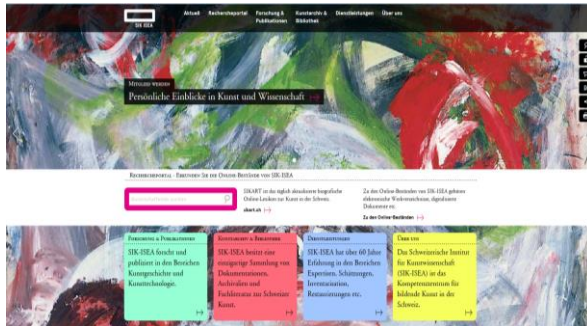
SIK ISEA

Aktuell Recherche-Portal Forschung & Publikationen Kunstarchiv & Bibliothek Dienstleistungen Über uns

Mitglied werden

Persönliche Einblicke in Kunst und Wissenschaft

Recherche-Portal · Erkunden Sie die Online-Bestände von SIK-ISEA

SIKART ist das täglich aktualisierte biografische Online-Lexikon zur Kunst in der Schweiz.

sikart.ch

Zu den Online-Beständen von SIK-ISEA gehören elektronische Werkverzeichnisse, digitalisierte Dokumente etc.

Zu den Online-Beständen

Forschung & Publikationen

SIK-ISEA forscht und publiziert in den Bereichen Kunstgeschichte und Kunsttechnologie.

Kunstarchiv & Bibliothek

SIK-ISEA besitzt eine einzigartige Sammlung von Dokumentationen, Archivalien und Fachliteratur zur Schweizer Kunst.

Dienstleistungen

SIK-ISEA hat über 60 Jahre Erfahrung in den Bereichen Expertisen, Schätzungen, Inventarisation, Restaurierungen etc.

Über uns

Das Schweizerische Institut für Kunstwissenschaft (SIK-ISEA) ist das Kompetenzzentrum für bildende Kunst in der Schweiz.